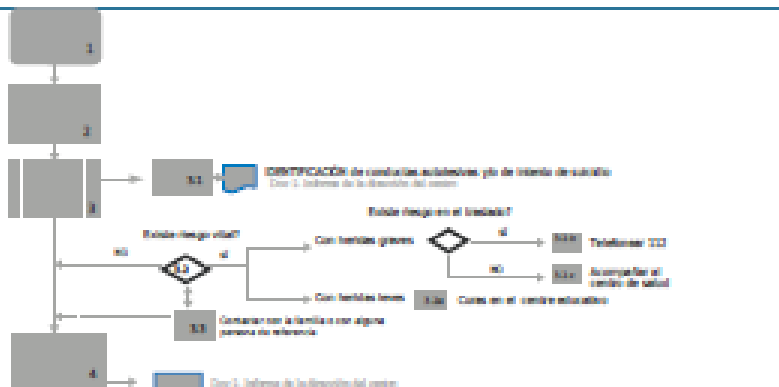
1

2

3

3.1

IDENTIFICACIÓN de conductas autolesivas y/o de intento de suicidio

Doc 1. Informe de la dirección del centro

¿Existe riesgo vital?

NO

SÍ

3.2

Con heridas graves

¿Existe riesgo en el traslado?

SÍ

3.2.a

Telefonear 112

NO

3.2.c

Acompañar al centro de salud

Con heridas leves

3.2.b

Curas en el centro educativo

3.3

Contactar con la familia o con alguna persona de referencia

4

Doc 1. Informe de la dirección del centro